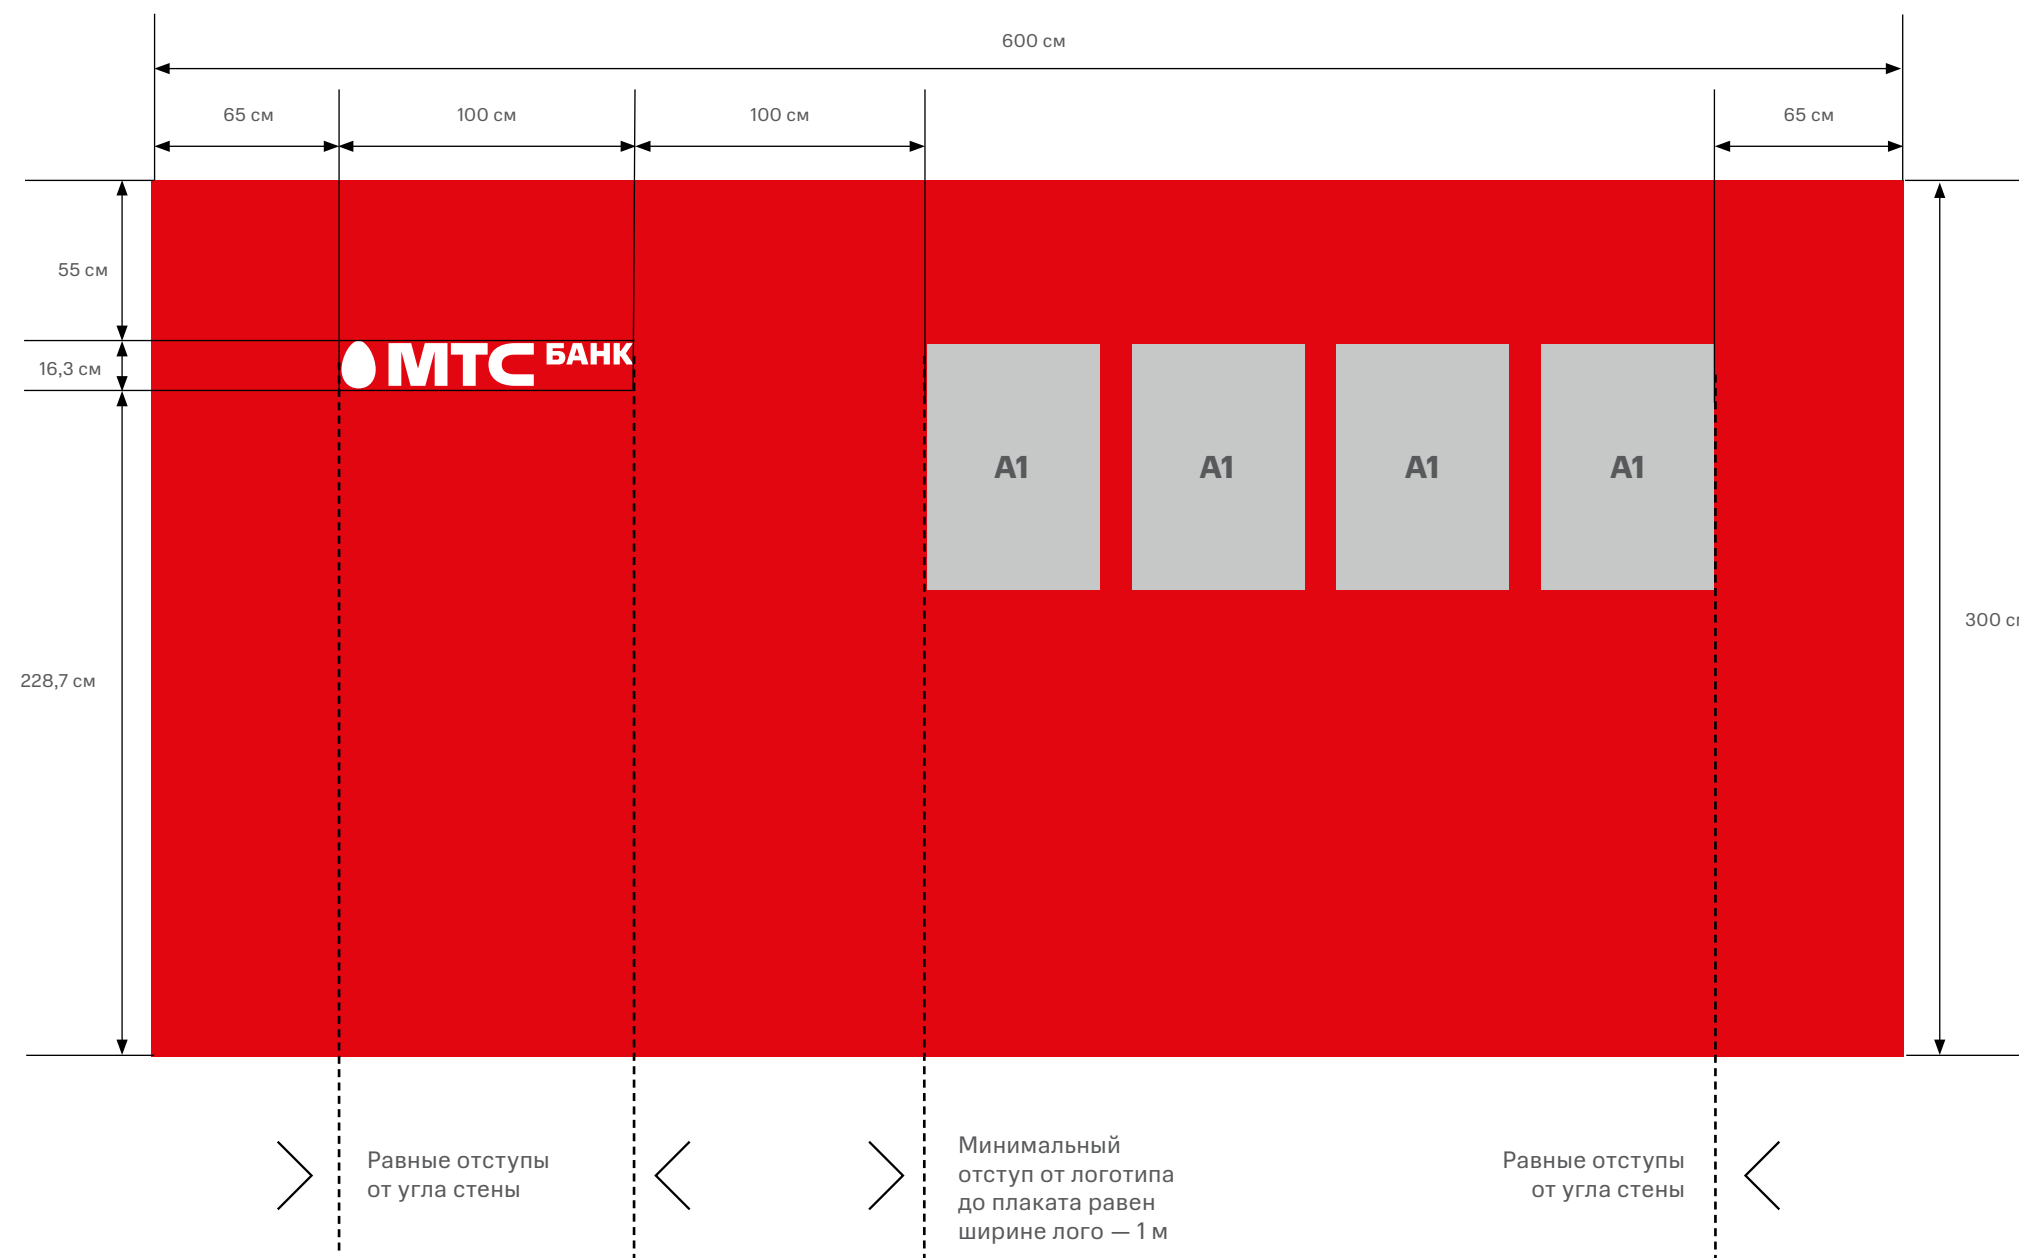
600 см

65 см

100 см

100 см

65 см

55 см

16,3 см

228,7 см

300 с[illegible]

МТС БАНК

A1

A1

A1

A1

Равные отступы от угла стены

Минимальный отступ от логотипа до плаката равен ширине лого — 1 м

Равные отступы от угла стены